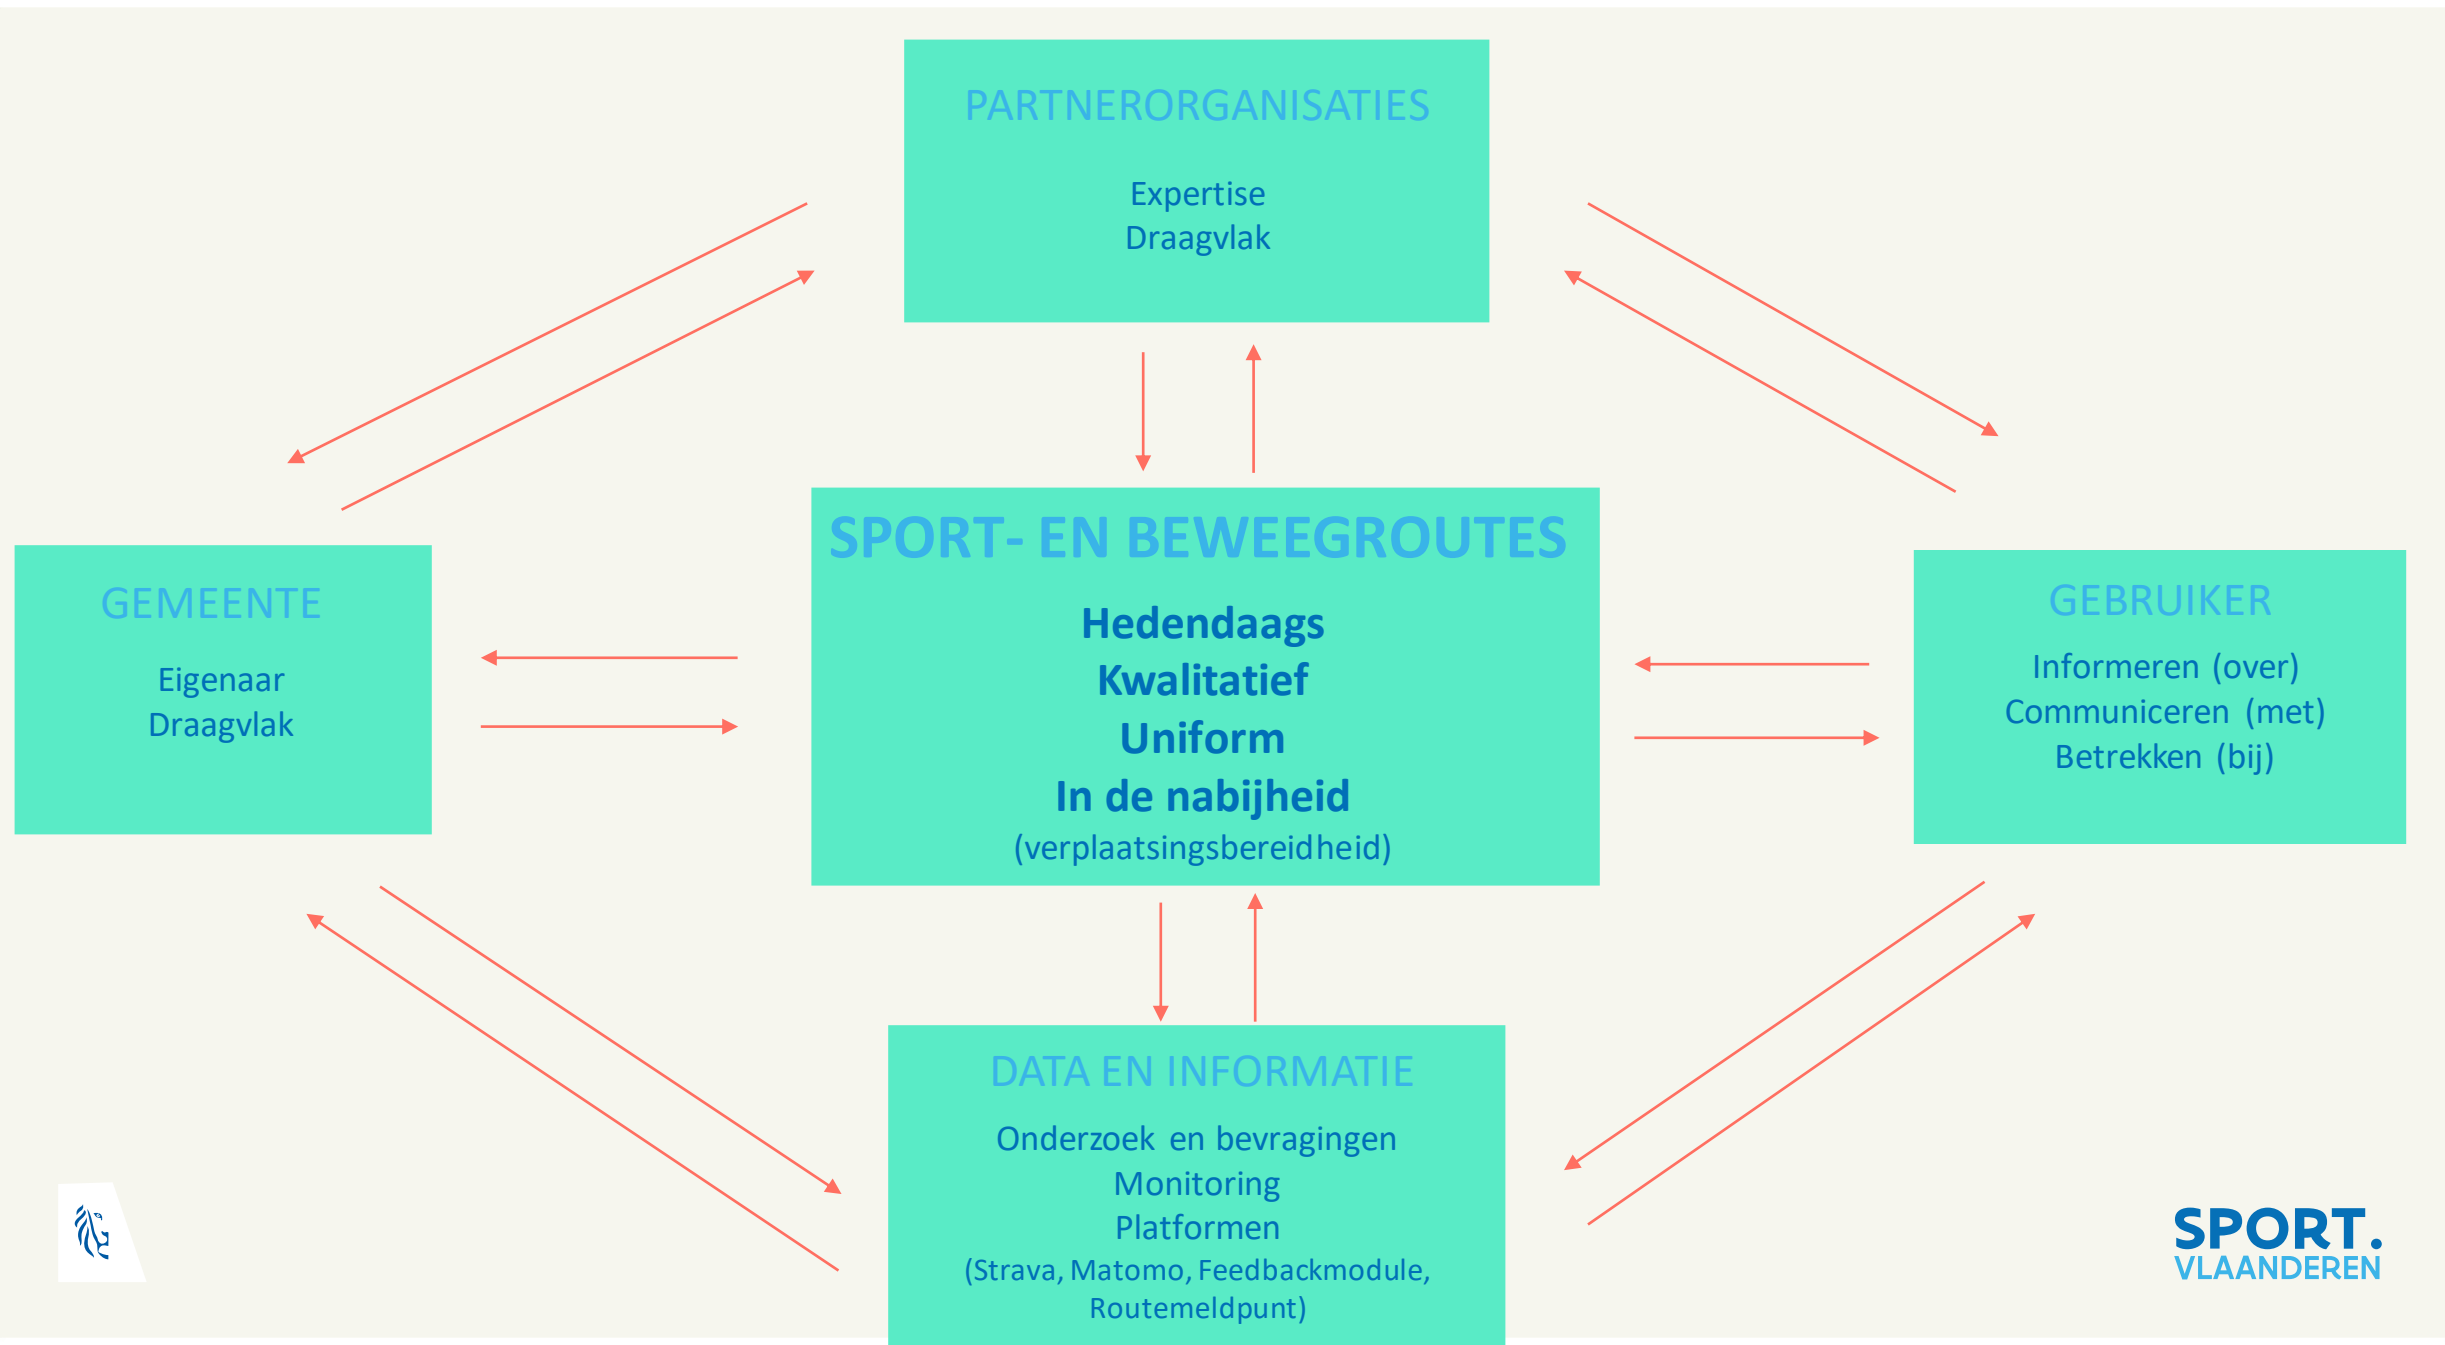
PARTNERORGANISATIES

Expertise
Draagvlak

GEMEENTE

Eigenaar
Draagvlak

SPORT- EN BEWEEGROUTES

Hedendaags
Kwalitatief
Uniform
In de nabijheid
(verplaatsingsbereidheid)

GEBRUIKER

Informeren (over)
Communiceren (met)
Betrekken (bij)

DATA EN INFORMATIE

Onderzoek en bevragingen
Monitoring
Platformen
(Strava, Matomo, Feedbackmodule, Routemeldpunt)

SPORT.
VLAANDEREN